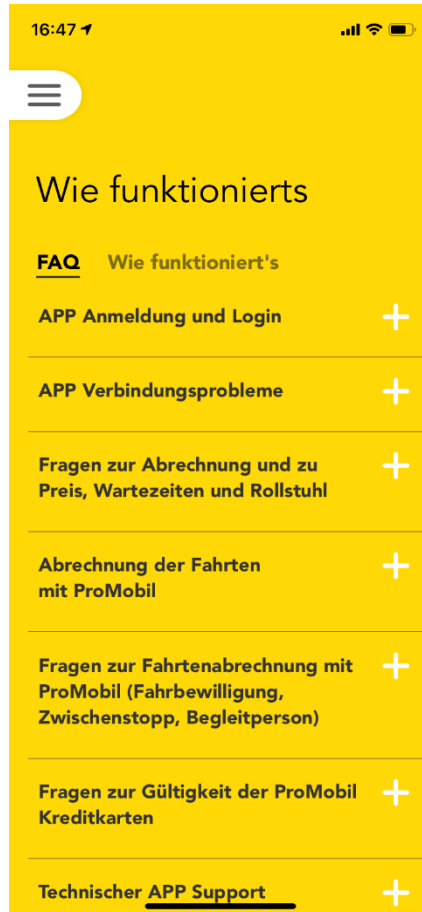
16:47

Wie funktionierts

FAQ Wie funktioniert's

APP Anmeldung und Login +

APP Verbindungsprobleme +

Fragen zur Abrechnung und zu Preis, Wartezeiten und Rollstuhl +

Abrechnung der Fahrten mit ProMobil +

Fragen zur Fahrtenabrechnung mit ProMobil (Fahrbewilligung, Zwischenstopp, Begleitperson) +

Fragen zur Gültigkeit der ProMobil Kreditkarten +

Technischer APP Support +